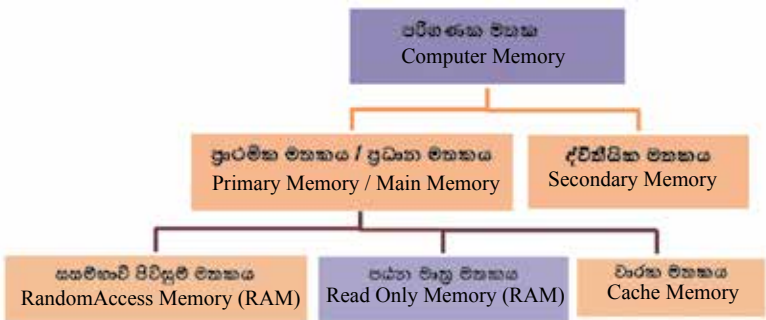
පරිගණක මතකය
Computer Memory

ප්‍රාථමික මතකය / ප්‍රධාන මතකය
Primary Memory / Main Memory

ද්විතීයික මතකය
Secondary Memory

සසම්භාවී පිවිසුම් මතකය
RandomAccess Memory (RAM)

පඨන මාත්‍ර මතකය
Read Only Memory (RAM)

වාරක මතකය
Cache Memory